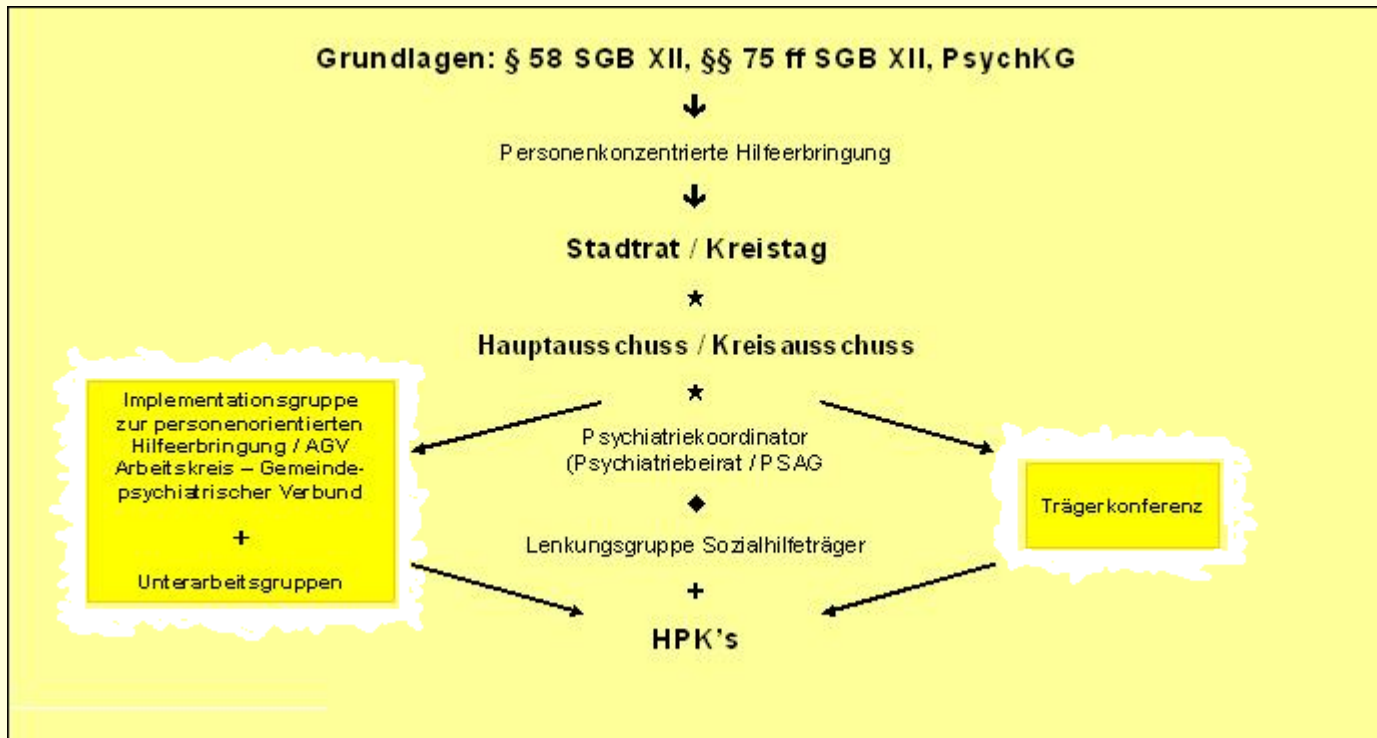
Grundlagen: § 58 SGB XII, §§ 75 ff SGB XII, PsychKG

Personenkonzentrierte Hilfeerbringung

Stadtrat / Kreistag

Hauptausschuss / Kreisausschuss

Implementationsgruppe zur personenorientierten Hilfeerbringung / AGV Arbeitskreis – Gemeindepsychiatrischer Verbund

+

Unterarbeitsgruppen

Psychiatriekoordinator (Psychiatriebeirat / PSAG

Lenkungsgruppe Sozialhilfeträger

+

HPK's

Trägerkonferenz